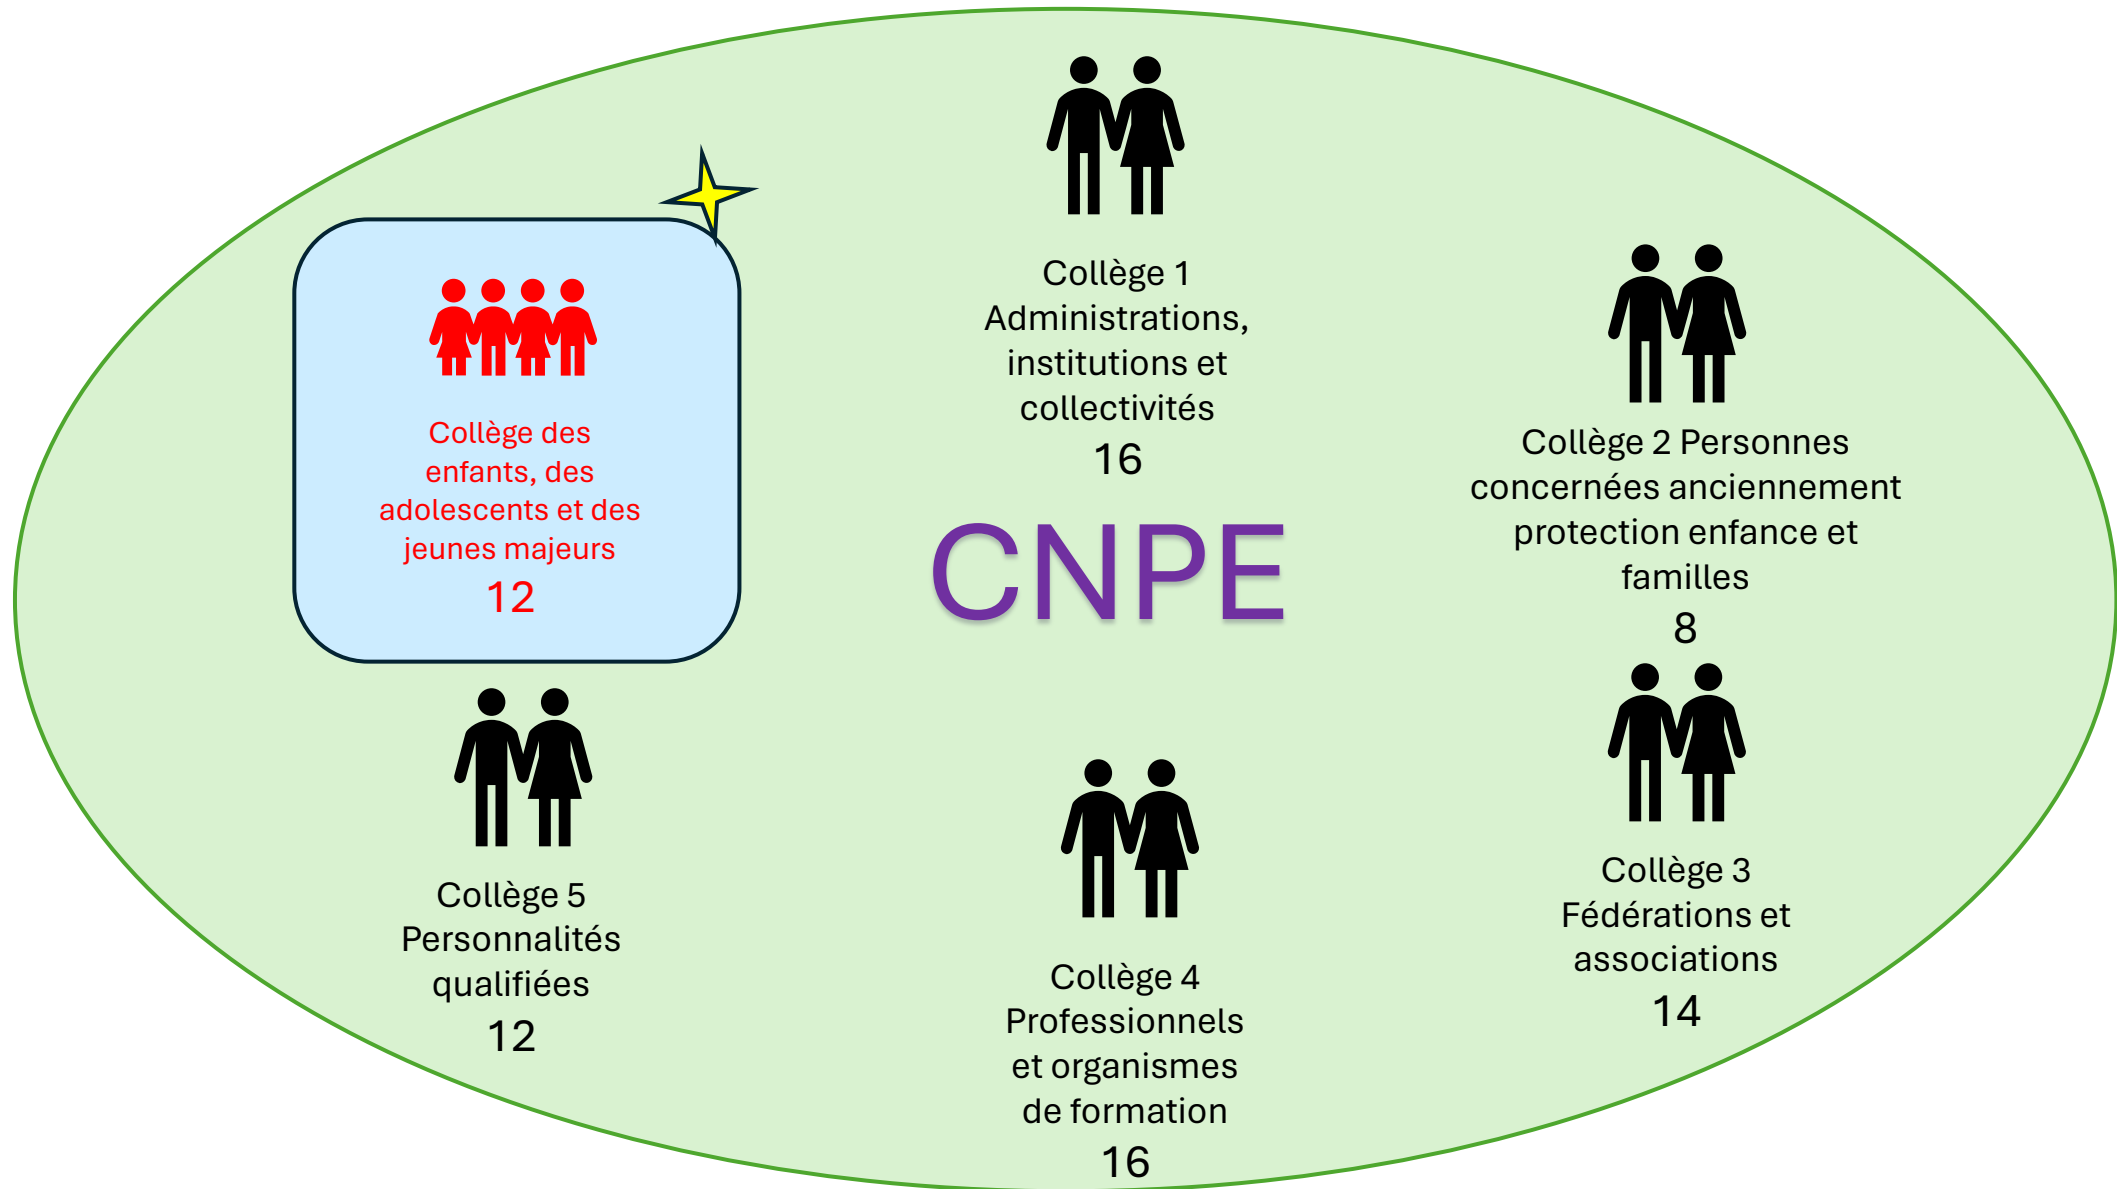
Collège des enfants, des adolescents et des jeunes majeurs
12

Collège 1
Administrations, institutions et collectivités
16

Collège 2 Personnes concernées anciennement protection enfance et familles
8

CNPE

Collège 5
Personnalités qualifiées
12

Collège 4
Professionnels et organismes de formation
16

Collège 3
Fédérations et associations
14